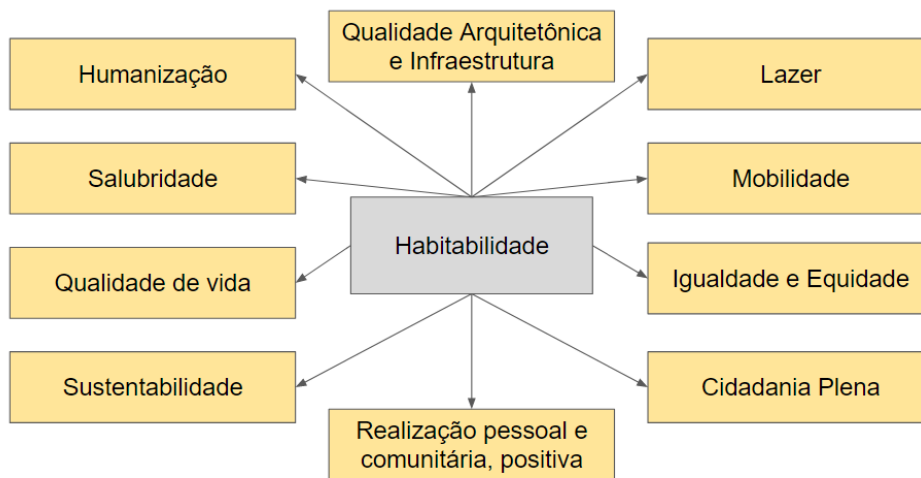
Qualidade Arquitetônica e Infraestrutura

Humanização

Lazer

Salubridade

Mobilidade

Habitabilidade

Qualidade de vida

Igualdade e Equidade

Sustentabilidade

Cidadania Plena

Realização pessoal e comunitária, positiva